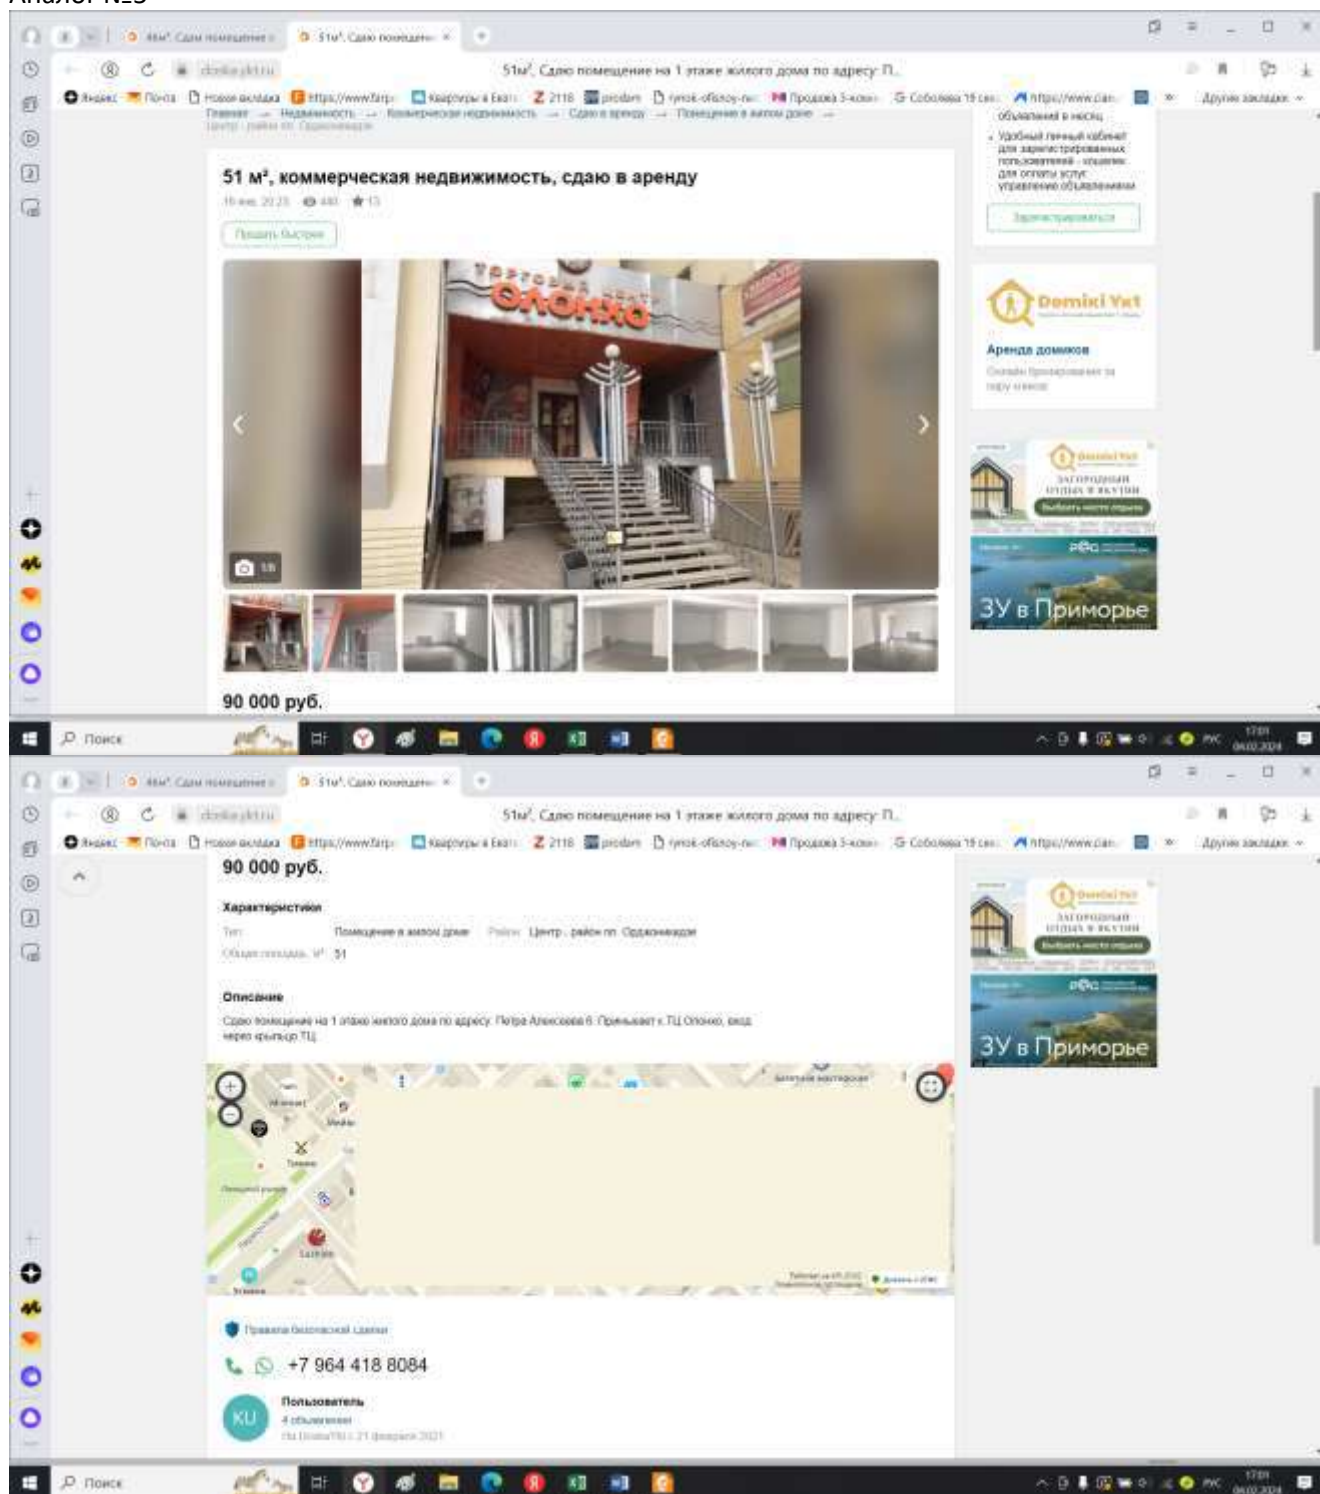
Аналог №3

51м², Сдаю помещение на 1 этаже жилого дома по адресу П...

Главная → Недвижимость → Коммерческая недвижимость → Сдаю в аренду → Помещение в жилом доме →
Центр, район пл. Орджоникидзе

51 м², коммерческая недвижимость, сдаю в аренду

Продать быстрее

Торговый центр ОЛОНХО

90 000 руб.

объявлений в месяц
• Удобный личный кабинет для зарегистрированных пользователей - кошелек для оплаты услуг управление объявлениями

Зарегистрироваться

Domiki Ykt

Аренда домиков

ЗУ в Приморье

Поиск

51м², Сдаю помещение на 1 этаже жилого дома по адресу П...

90 000 руб.

Характеристики

Тип: Помещение в жилом доме Район: Центр, район пл. Орджоникидзе

Общая площадь, м²: 51

Описание

Сдаю помещение на 1 этаже жилого дома по адресу: Петра Алексеева 6. Примыкает к ТЦ Олонхо, вход через крыльцо ТЦ.

ЗУ в Приморье

Правила безопасной сделки

+7 964 418 8084

KU

Пользователь

4 объявления

На DomikiYkt с 21 февраля 2021

Поиск